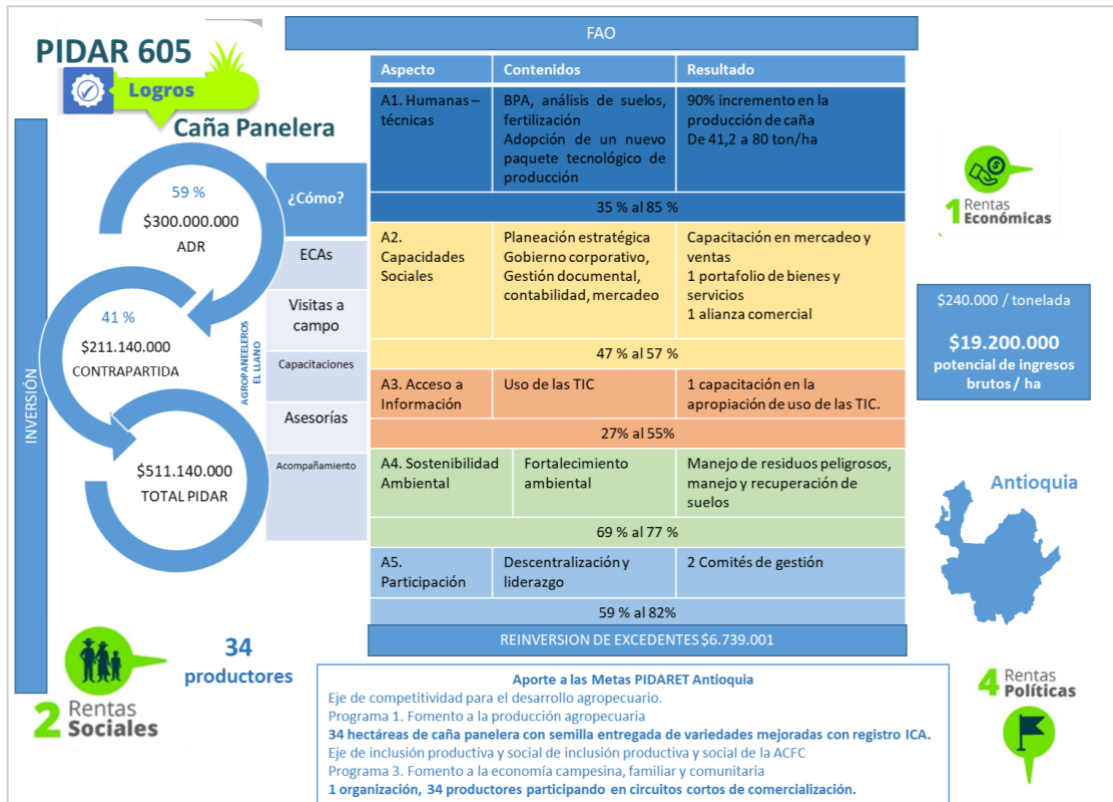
PIDAR 605

Logros

Caña Panelera

INVERSIÓN

59 %
$300.000.000
ADR

41 %
$211.140.000
CONTRAPARTIDA

$511.140.000
TOTAL PIDAR

¿Cómo?

ECAs

Visitas a campo

Capacitaciones

Asesorías

Acompañamiento

AGROPANELEROS EL LLANO

FAO

| Aspecto | Contenidos | Resultado |
|---|---|---|
| A1. Humanas – técnicas | BPA, análisis de suelos, fertilización Adopción de un nuevo paquete tecnológico de producción | 90% incremento en la producción de caña De 41,2 a 80 ton/ha |
| 35 % al 85 % | | |
| A2. Capacidades Sociales | Planeación estratégica Gobierno corporativo, Gestión documental, contabilidad, mercadeo | Capacitación en mercadeo y ventas 1 portafolio de bienes y servicios 1 alianza comercial |
| 47 % al 57 % | | |
| A3. Acceso a Información | Uso de las TIC | 1 capacitación en la apropiación de uso de las TIC. |
| 27% al 55% | | |
| A4. Sostenibilidad Ambiental | Fortalecimiento ambiental | Manejo de residuos peligrosos, manejo y recuperación de suelos |
| 69 % al 77 % | | |
| A5. Participación | Descentralización y liderazgo | 2 Comités de gestión |
| 59 % al 82% | | |

REINVERSION DE EXCEDENTES $6.739.001

1 Rentas Económicas

$240.000 / tonelada

$19.200.000
potencial de ingresos brutos / ha

Antioquia

34 productores

2 Rentas Sociales

Aporte a las Metas PIDARET Antioquia
Eje de competitividad para el desarrollo agropecuario.
Programa 1. Fomento a la producción agropecuaria
34 hectáreas de caña panelera con semilla entregada de variedades mejoradas con registro ICA.
Eje de inclusión productiva y social de inclusión productiva y social de la ACFC
Programa 3. Fomento a la economía campesina, familiar y comunitaria
1 organización, 34 productores participando en circuitos cortos de comercialización.

4 Rentas Políticas